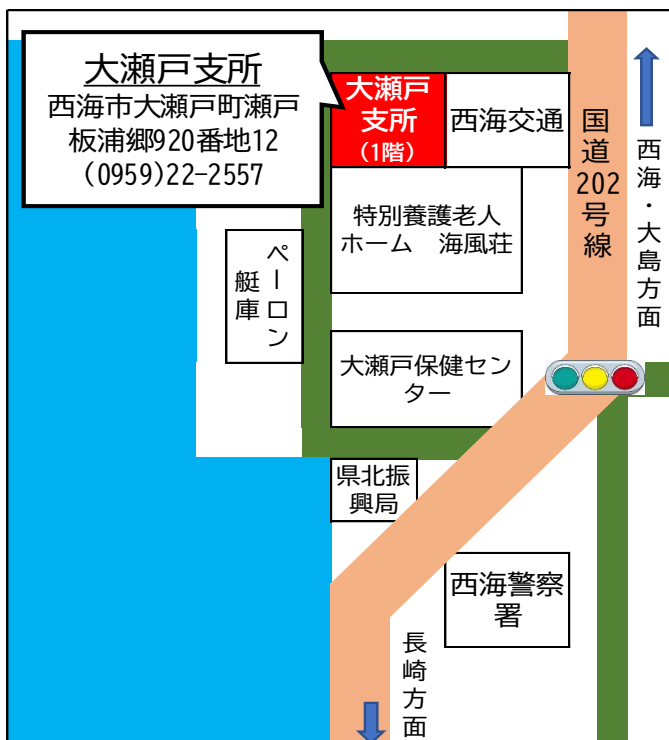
大瀬戸支所
西海市大瀬戸町瀬戸板浦郷920番地12
(0959)22-2557

大瀬戸支所
(1階)

西海交通

国道202号線

西海・大島方面

特別養護老人ホーム　海風荘

ペーロン艇庫

大瀬戸保健センター

県北振興局

西海警察署

長崎方面